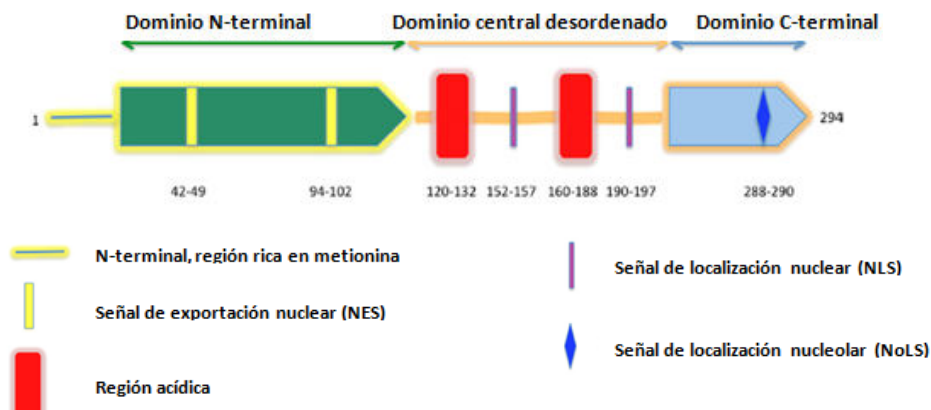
Dominio N-terminal
Dominio central desordenado
Dominio C-terminal

1
294

42-49
94-102
120-132
152-157
160-188
190-197
288-290

N-terminal, región rica en metionina
Señal de exportación nuclear (NES)
Región acídica
Señal de localización nuclear (NLS)
Señal de localización nucleolar (NoLS)